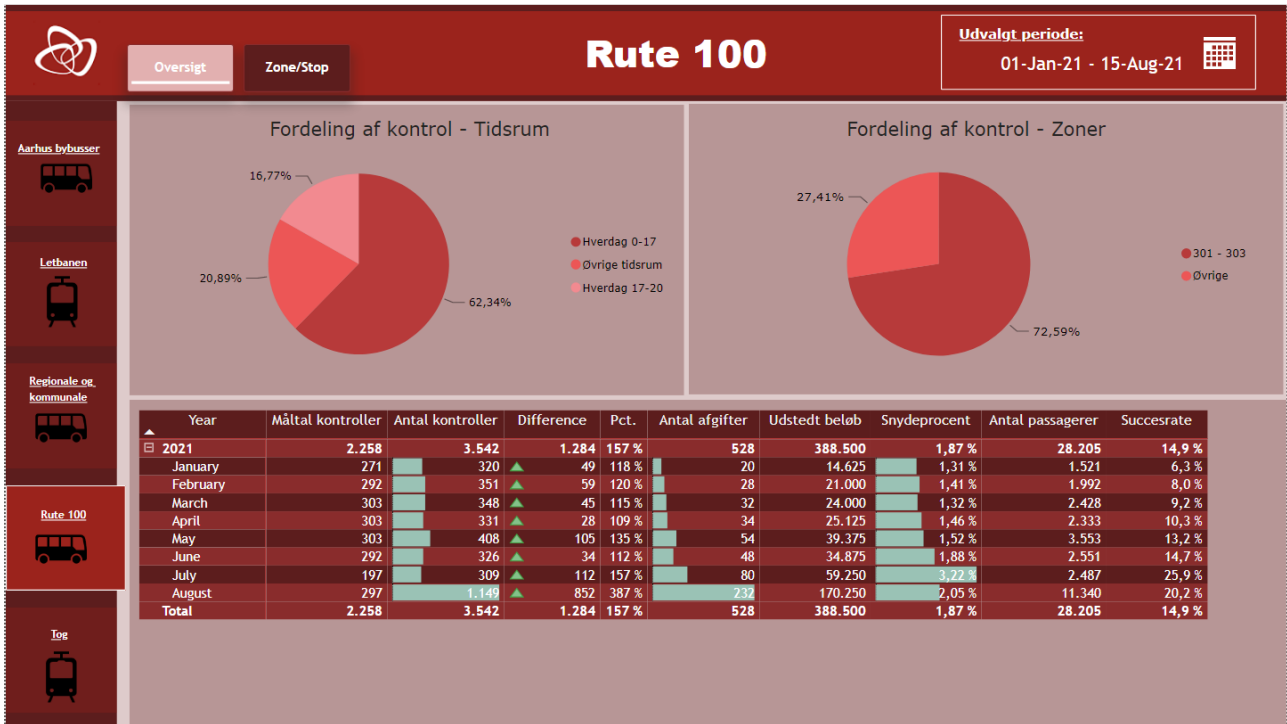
Oversigt

Zone/Stop

Rute 100

Udvalgt periode:

01-Jan-21 - 15-Aug-21

Aarhus bybusser

Letbanen

Regionale og kommunale

Rute 100

Tog

Fordeling af kontrol - Tidsrum

16,77%

20,89%

62,34%

Hverdag 0-17
Øvrige tidsrum
Hverdag 17-20

Fordeling af kontrol - Zoner

27,41%

72,59%

301 - 303
Øvrige

| Year | Måltal kontroller | Antal kontroller | Difference | Pct. | Antal afgifter | Udstedt beløb | Snydeprocent | Antal passagerer | Succesrate |
|---|---|---|---|---|---|---|---|---|---|
| ⊟ 2021 | 2.258 | 3.542 | 1.284 | 157 % | 528 | 388.500 | 1,87 % | 28.205 | 14,9 % |
| January | 271 | 320 | 49 | 118 % | 20 | 14.625 | 1,31 % | 1.521 | 6,3 % |
| February | 292 | 351 | 59 | 120 % | 28 | 21.000 | 1,41 % | 1.992 | 8,0 % |
| March | 303 | 348 | 45 | 115 % | 32 | 24.000 | 1,32 % | 2.428 | 9,2 % |
| April | 303 | 331 | 28 | 109 % | 34 | 25.125 | 1,46 % | 2.333 | 10,3 % |
| May | 303 | 408 | 105 | 135 % | 54 | 39.375 | 1,52 % | 3.553 | 13,2 % |
| June | 292 | 326 | 34 | 112 % | 48 | 34.875 | 1,88 % | 2.551 | 14,7 % |
| July | 197 | 309 | 112 | 157 % | 80 | 59.250 | 3,22 % | 2.487 | 25,9 % |
| August | 297 | 1.149 | 852 | 387 % | 232 | 170.250 | 2,05 % | 11.340 | 20,2 % |
| Total | 2.258 | 3.542 | 1.284 | 157 % | 528 | 388.500 | 1,87 % | 28.205 | 14,9 % |